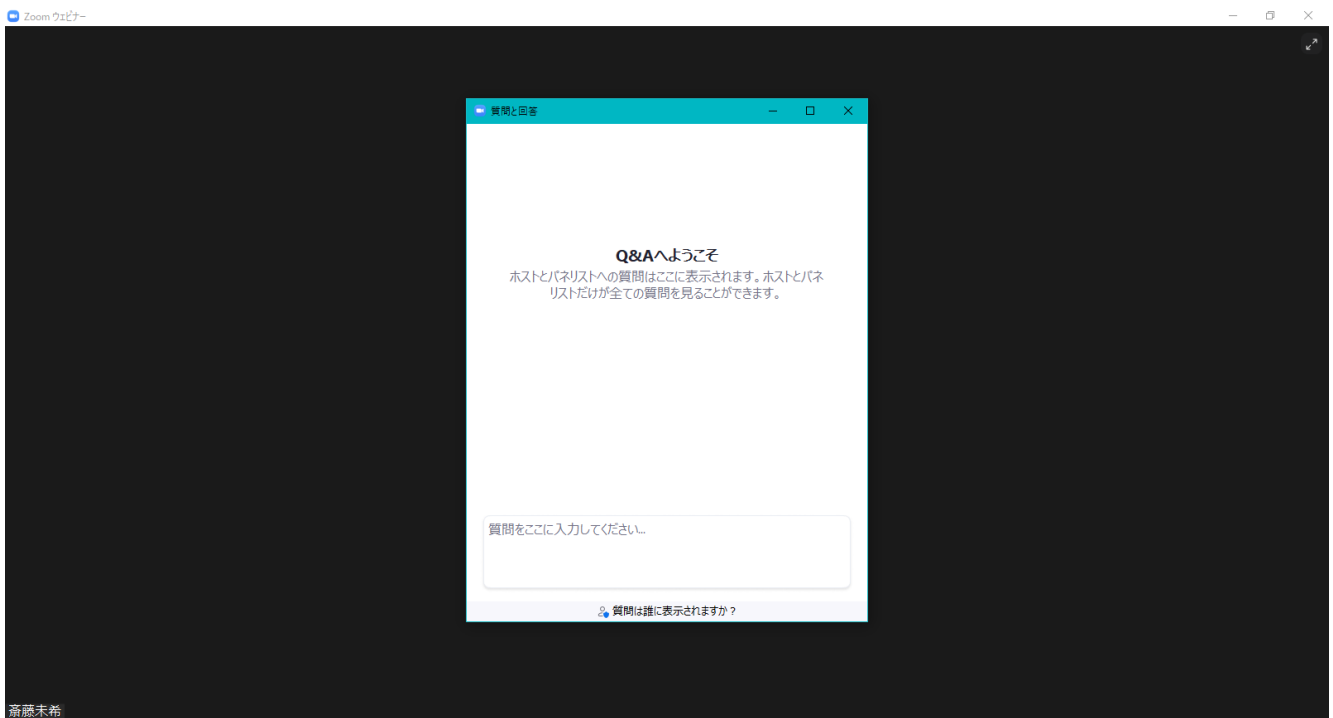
Zoom ウェビナー

質問と回答

Q&Aへようこそ

ホストとパネリストへの質問はここに表示されます。ホストとパネリストだけが全ての質問を見ることができます。

質問をここに入力してください...

質問は誰に表示されますか？

斎藤未希